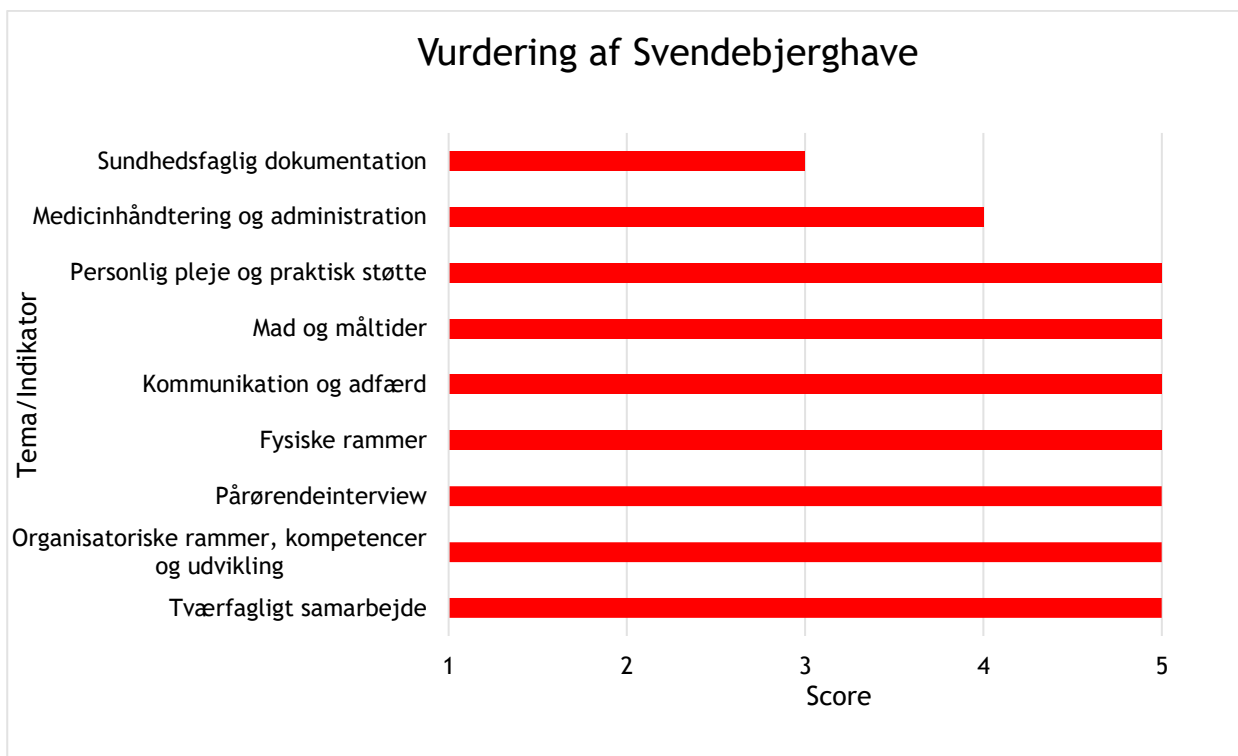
Vurdering af Svendebjerghave

Tema/Indikator

Sundhedsfaglig dokumentation
Medicinhåndtering og administration
Personlig pleje og praktisk støtte
Mad og måltider
Kommunikation og adfærd
Fysiske rammer
Pårørendeinterview
Organisatoriske rammer, kompetencer og udvikling
Tværfagligt samarbejde

1
2
3
4
5
Score